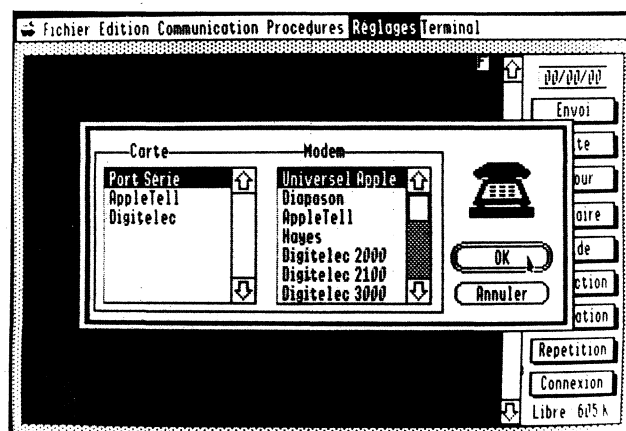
Fichier Edition Communication Procedures Réglages Terminal

F

00/00/00

Envoi

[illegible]te

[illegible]our

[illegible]aire

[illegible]de

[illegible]ction

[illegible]ation

Repetition

Connexion

Libre 605 k

Carte

Port Série
AppleTell
Digitelec

Modem

Universel Apple
Diapason
AppleTell
Hayes
Digitelec 2000
Digitelec 2100
Digitelec 3000

OK

Annuler